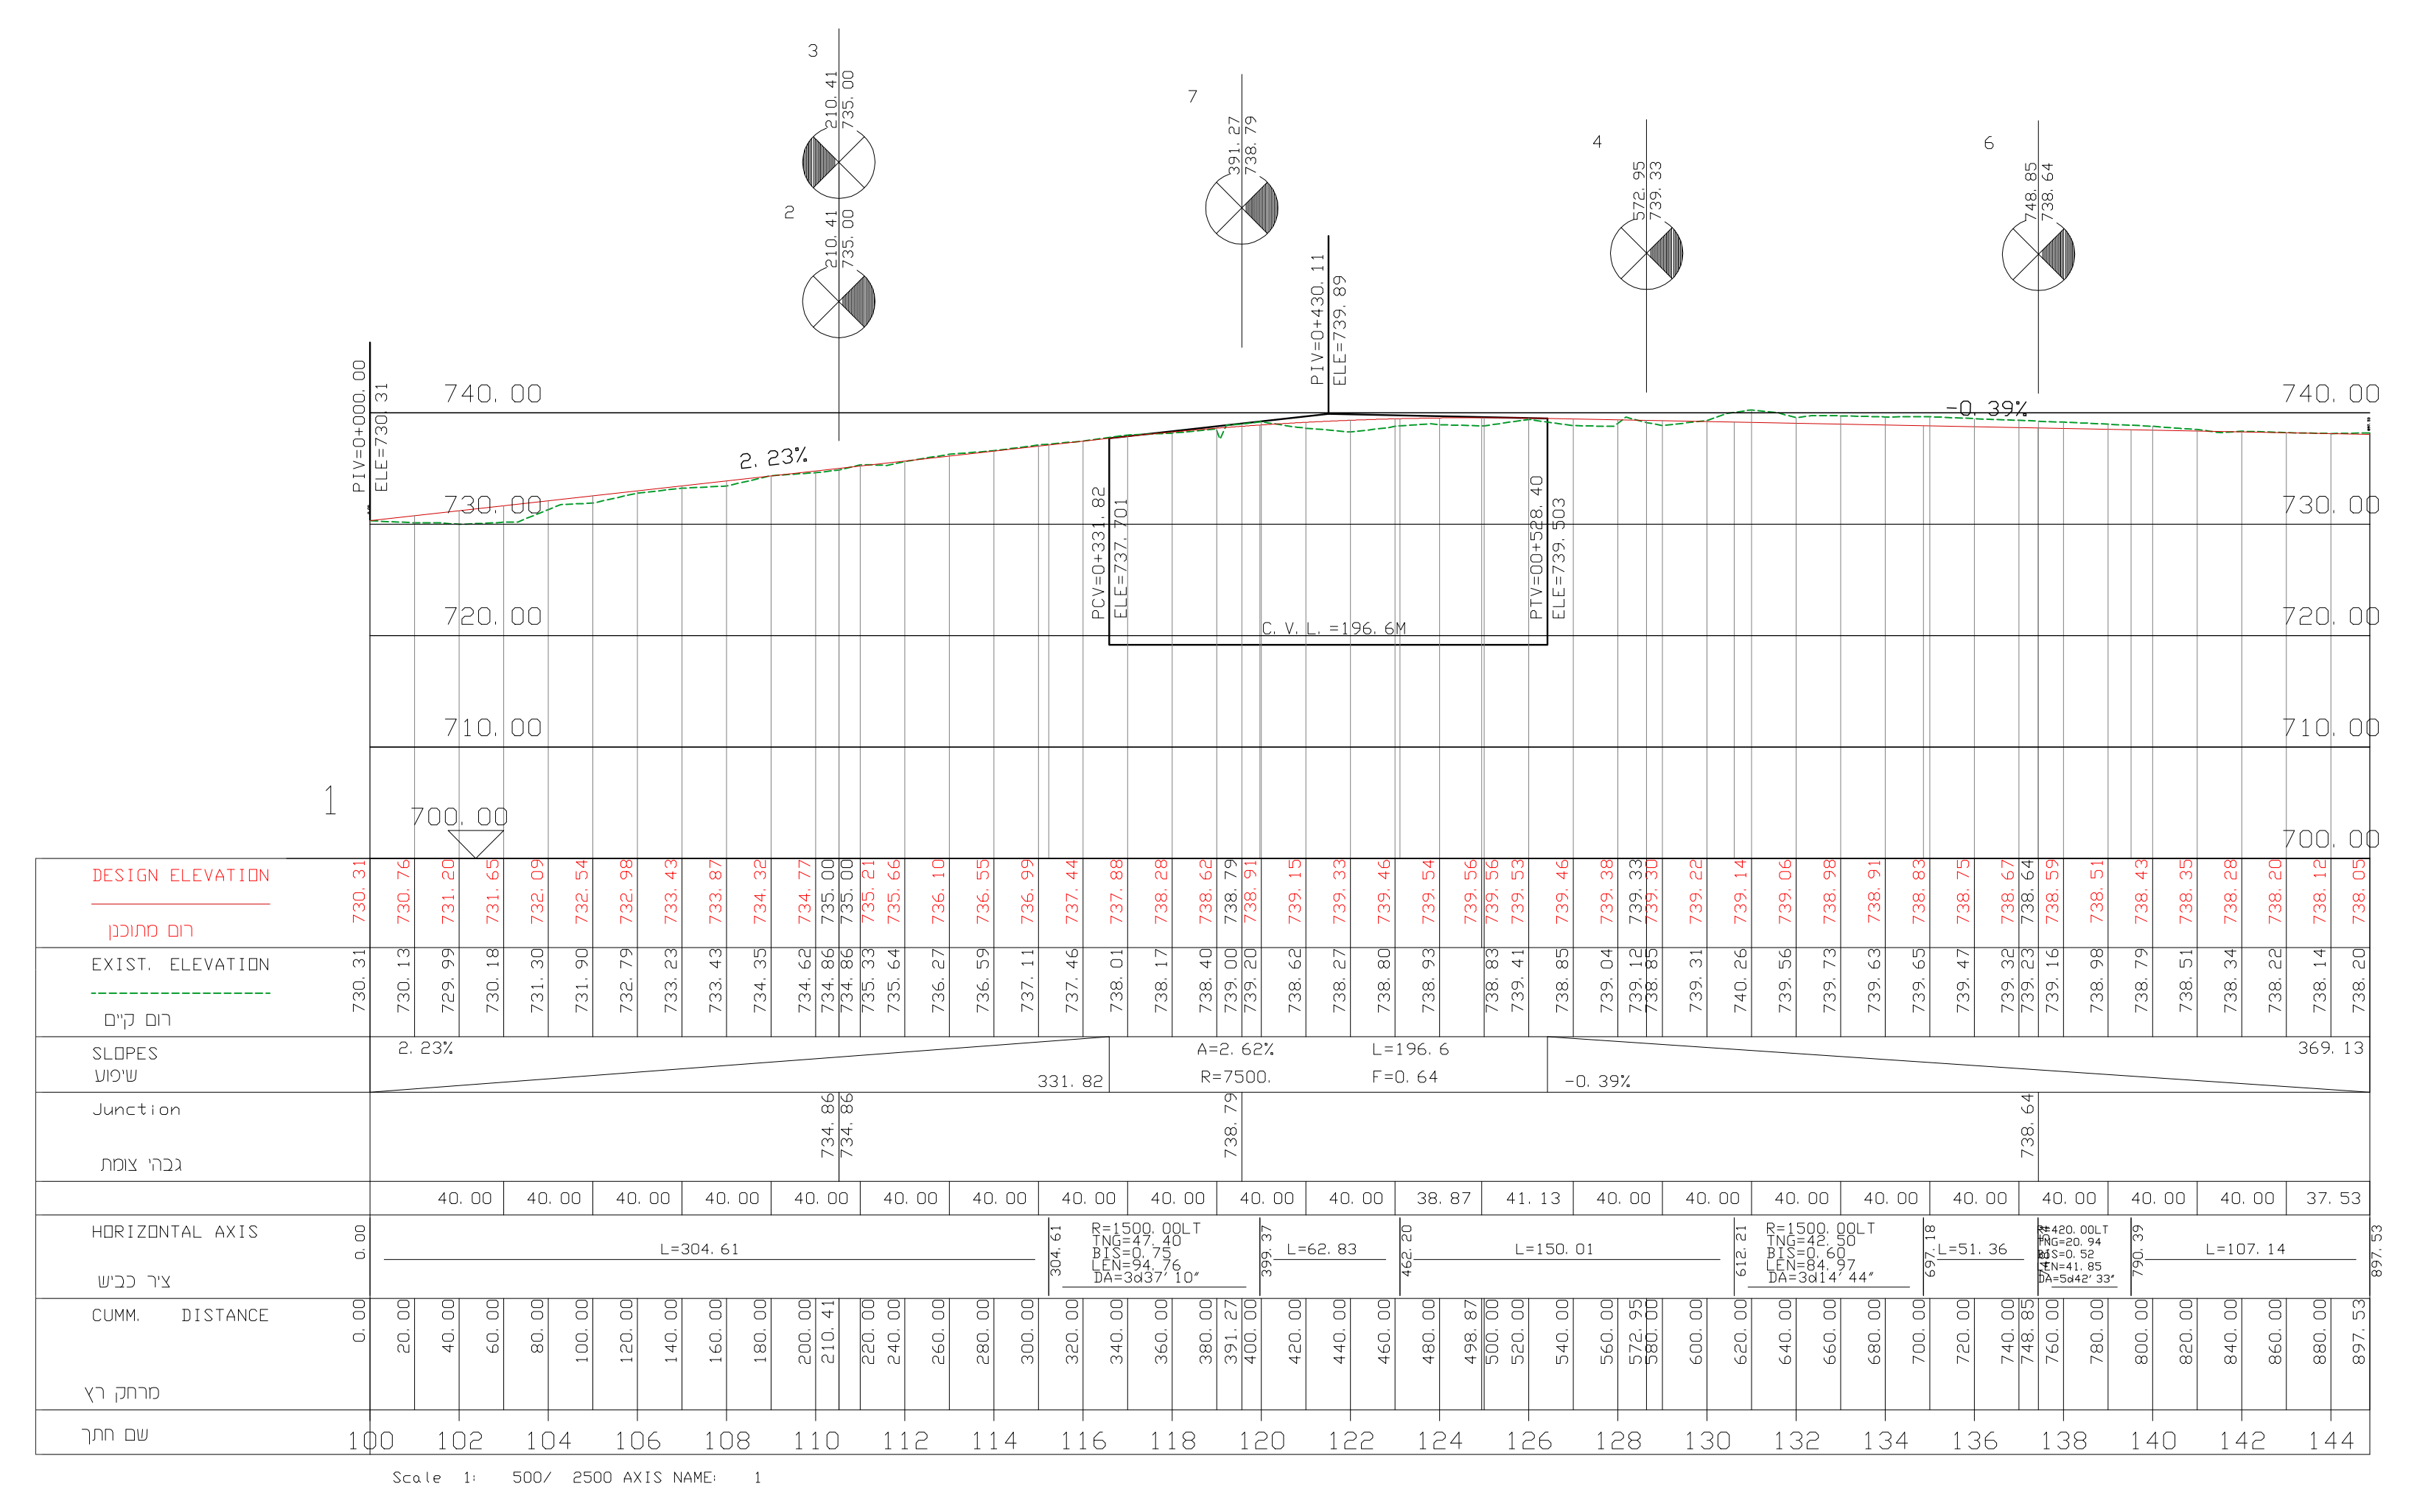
3
210. 41
735. 00
2
210. 41
735. 00
7
391. 27
738. 79
4
572. 95
739. 33
6
748. 85
738. 64

PIV=0+000. 00
ELE=730. 31
PIV=0+430. 11
ELE=739. 89
PCV=0+331. 82
ELE=737. 701
PTV=00+528. 40
ELE=739. 503
C. V. L. =196. 6M

740. 00
730. 00
720. 00
710. 00
700. 00
740. 00
730. 00
720. 00
710. 00
700. 00
2. 23%
-0. 39%
1

DESIGN ELEVATION
רום מתוכנן
730. 31 730. 76 731. 20 731. 65 732. 09 732. 54 732. 98 733. 43 733. 87 734. 32 734. 77 735. 00 735. 00 735. 21 735. 66 736. 10 736. 55 736. 99 737. 44 737. 88 738. 28 738. 62 738. 79 738. 91 739. 15 739. 33 739. 46 739. 54 739. 56 739. 56 739. 53 739. 46 739. 38 739. 33 739. 30 739. 22 739. 14 739. 06 738. 98 738. 91 738. 83 738. 75 738. 67 738. 64 738. 59 738. 51 738. 43 738. 35 738. 28 738. 20 738. 12 738. 05

EXIST. ELEVATION
רום קיים
730. 31 730. 13 729. 99 730. 18 731. 30 731. 90 732. 79 733. 23 733. 43 734. 35 734. 62 734. 86 734. 86 735. 33 735. 64 736. 27 736. 59 737. 11 737. 46 738. 01 738. 17 738. 40 739. 00 739. 20 738. 62 738. 27 738. 80 738. 93 738. 83 739. 41 738. 85 739. 04 739. 12 738. 85 739. 31 740. 26 739. 56 739. 73 739. 63 739. 65 739. 47 739. 32 739. 23 739. 16 738. 98 738. 79 738. 51 738. 34 738. 22 738. 14 738. 20

SLOPES
שיפוע
2. 23%
331. 82
A=2. 62%
R=7500.
L=196. 6
F=0. 64
-0. 39%
369. 13

Junction
גבהי צומת
734. 86
734. 86
738. 79
738. 64

40. 00 40. 00 40. 00 40. 00 40. 00 40. 00 40. 00 40. 00 40. 00 40. 00 40. 00 38. 87 41. 13 40. 00 40. 00 40. 00 40. 00 40. 00 40. 00 40. 00 40. 00 37. 53

HORIZONTAL AXIS
ציר כביש
0. 00
L=304. 61
304. 61
R=1500. 00LT
TNG=47. 40
BIS=0. 75
LEN=94. 76
DA=3d37' 10"
399. 37
L=62. 83
462. 20
L=150. 01
612. 21
R=1500. 00LT
TNG=42. 50
BIS=0. 60
LEN=84. 97
DA=3d14' 44"
697. 18
L=51. 36
R=420. 00LT
TNG=20. 94
BIS=0. 52
LEN=41. 85
DA=5d42' 33"
790. 39
L=107. 14
897. 53

CUMM. DISTANCE
מרחק רץ
0. 00 20. 00 40. 00 60. 00 80. 00 100. 00 120. 00 140. 00 160. 00 180. 00 200. 00 210. 41 220. 00 240. 00 260. 00 280. 00 300. 00 320. 00 340. 00 360. 00 380. 00 391. 27 400. 00 420. 00 440. 00 460. 00 480. 00 498. 87 500. 00 520. 00 540. 00 560. 00 572. 95 580. 00 600. 00 620. 00 640. 00 660. 00 680. 00 700. 00 720. 00 740. 00 748. 85 760. 00 780. 00 800. 00 820. 00 840. 00 860. 00 880. 00 897. 53

שם חתך
100 102 104 106 108 110 112 114 116 118 120 122 124 126 128 130 132 134 136 138 140 142 144

Scale 1: 500/ 2500 AXIS NAME: 1